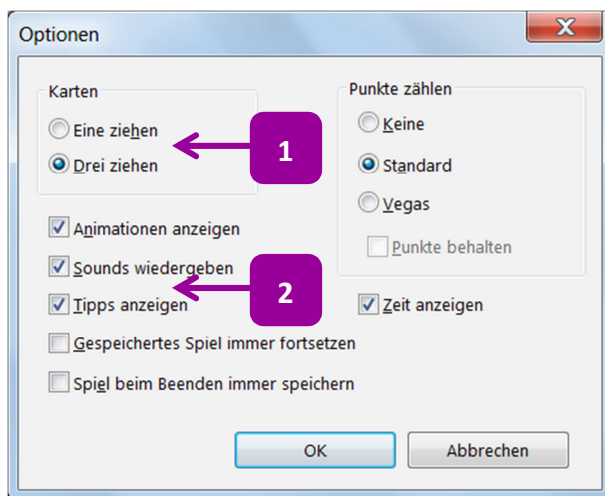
Optionen

Karten
Eine ziehen
Drei ziehen

1

Punkte zählen
Keine
Standard
Vegas
Punkte behalten

Animationen anzeigen
Sounds wiedergeben
Tipps anzeigen

2

Zeit anzeigen
Gespeichertes Spiel immer fortsetzen
Spiel beim Beenden immer speichern

OK
Abbrechen